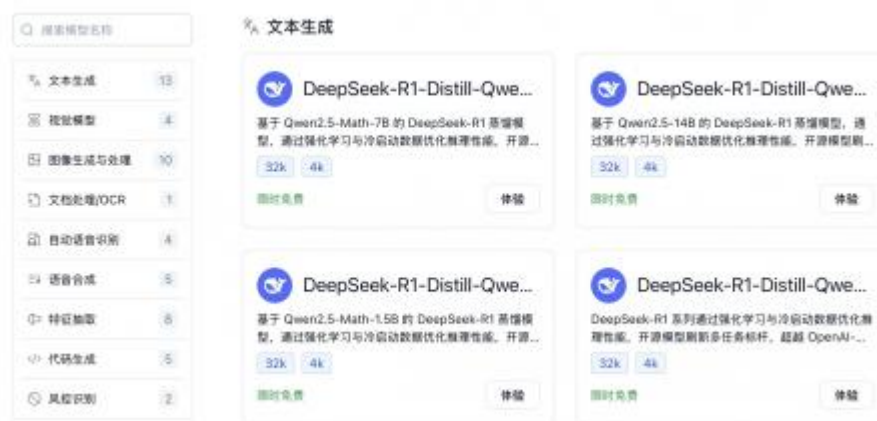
搜索模型名称

文本生成 13
视觉模型 4
图像生成与处理 10
文档处理/OCR 1
自动语音识别 4
语音合成 5
特征抽取 8
代码生成 5
风控识别 2

文本生成

DeepSeek-R1-Distill-Qwe...
基于 Qwen2.5-Math-7B 的 DeepSeek-R1 蒸馏模型，通过强化学习与冷启动数据优化推理性能，开源...
32k 4k
限时免费
体验

DeepSeek-R1-Distill-Qwe...
基于 Qwen2.5-14B 的 DeepSeek-R1 蒸馏模型，通过强化学习与冷启动数据优化推理性能，开源模型刷...
32k 4k
限时免费
体验

DeepSeek-R1-Distill-Qwe...
基于 Qwen2.5-Math-1.5B 的 DeepSeek-R1 蒸馏模型，通过强化学习与冷启动数据优化推理性能，开源...
32k 4k
限时免费
体验

DeepSeek-R1-Distill-Qwe...
DeepSeek-R1 系列通过强化学习与冷启动数据优化推理性能，开源模型刷新多任务标杆，超越 OpenAI-...
32k 4k
限时免费
体验